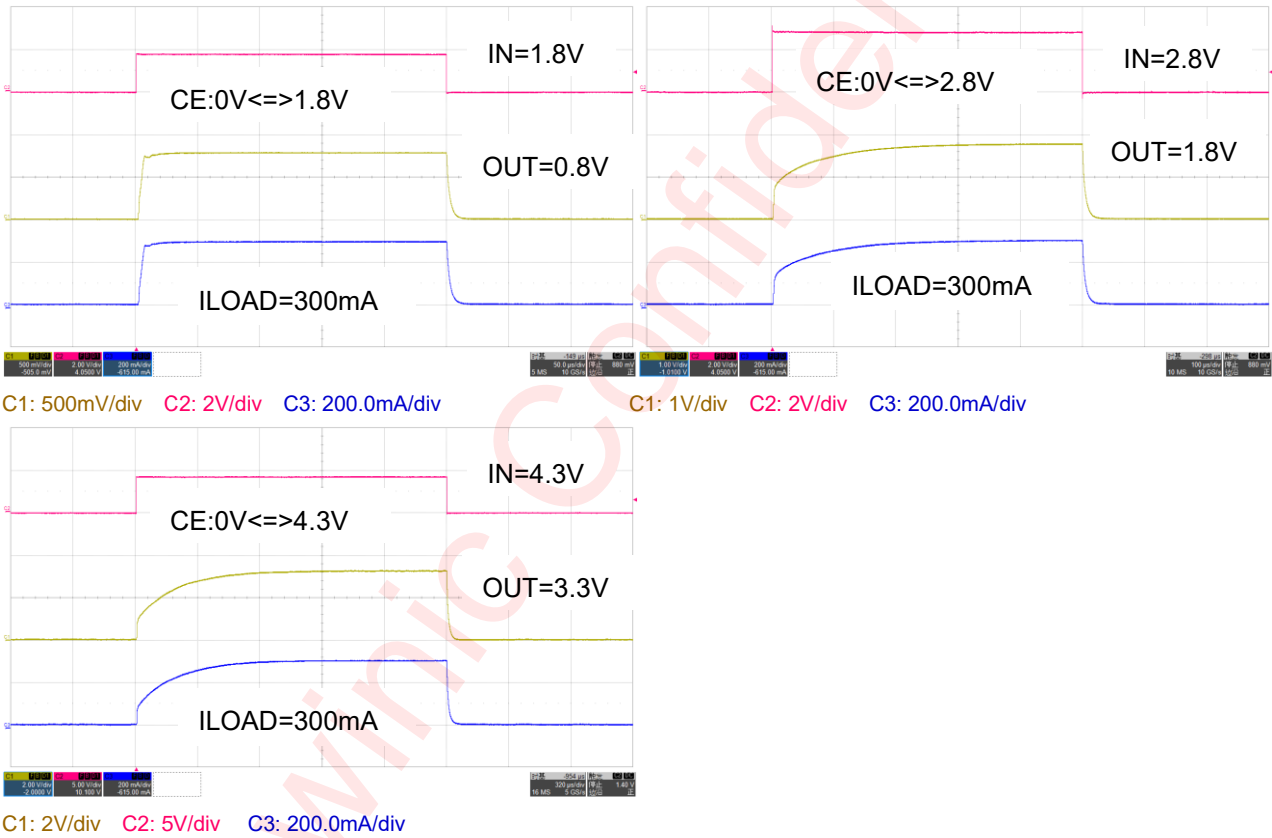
IN=1.8V

CE:0V<=>1.8V

OUT=0.8V

ILOAD=300mA

C1 500 mV/div -505.0 mV C2 2.00 V/div 4.0500 V C3 200 mA/div -615.00 mA

50.0 µs/div 10 GS/s 880 mV

C1: 500mV/div C2: 2V/div C3: 200.0mA/div

IN=2.8V

CE:0V<=>2.8V

OUT=1.8V

ILOAD=300mA

C1 1.00 V/div -1.0100 V C2 2.00 V/div 4.0500 V C3 200 mA/div -615.00 mA

100 µs/div 10 GS/s 880 mV

C1: 1V/div C2: 2V/div C3: 200.0mA/div

IN=4.3V

CE:0V<=>4.3V

OUT=3.3V

ILOAD=300mA

C1 2.00 V/div -2.0000 V C2 5.00 V/div 10.100 V C3 200 mA/div -615.00 mA

320 µs/div 5 GS/s 1.40 V

C1: 2V/div C2: 5V/div C3: 200.0mA/div

Confidential